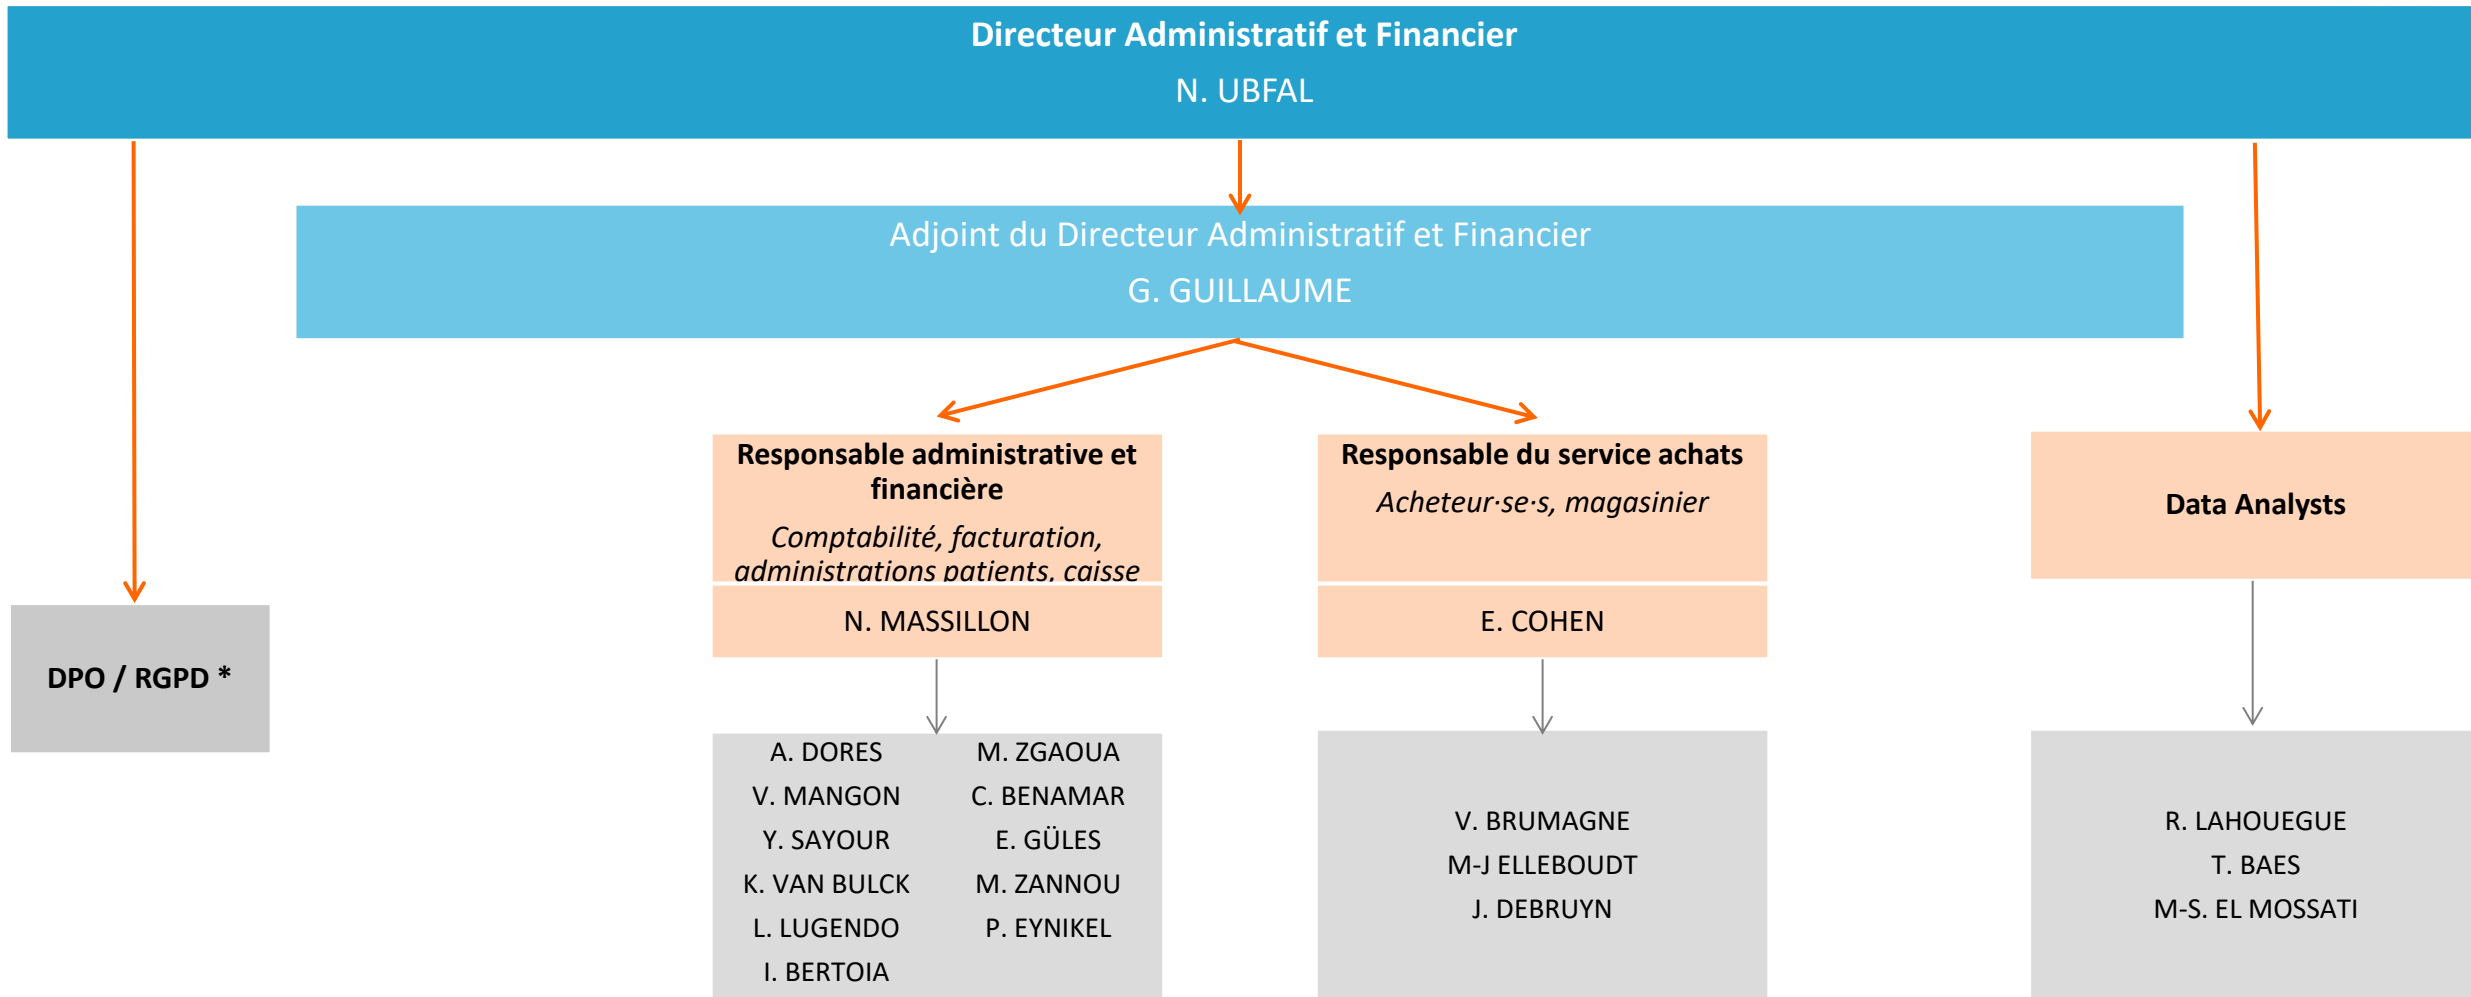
Directeur Administratif et Financier
N. UBFAL

Adjoint du Directeur Administratif et Financier
G. GUILLAUME

DPO / RGPD *

Responsable administrative et financière
Comptabilité, facturation, administrations patients, caisse
N. MASSILLON

A. DORES
V. MANGON
Y. SAYOUR
K. VAN BULCK
L. LUGENDO
I. BERTOIA

M. ZGAOUA
C. BENAMAR
E. GÜLES
M. ZANNOU
P. EYNIKEL

Responsable du service achats
Acheteur·se·s, magasinier
E. COHEN

V. BRUMAGNE
M-J ELLEBOUDT
J. DEBRUYN

Data Analysts

R. LAHOUEGUE
T. BAES
M-S. EL MOSSATI